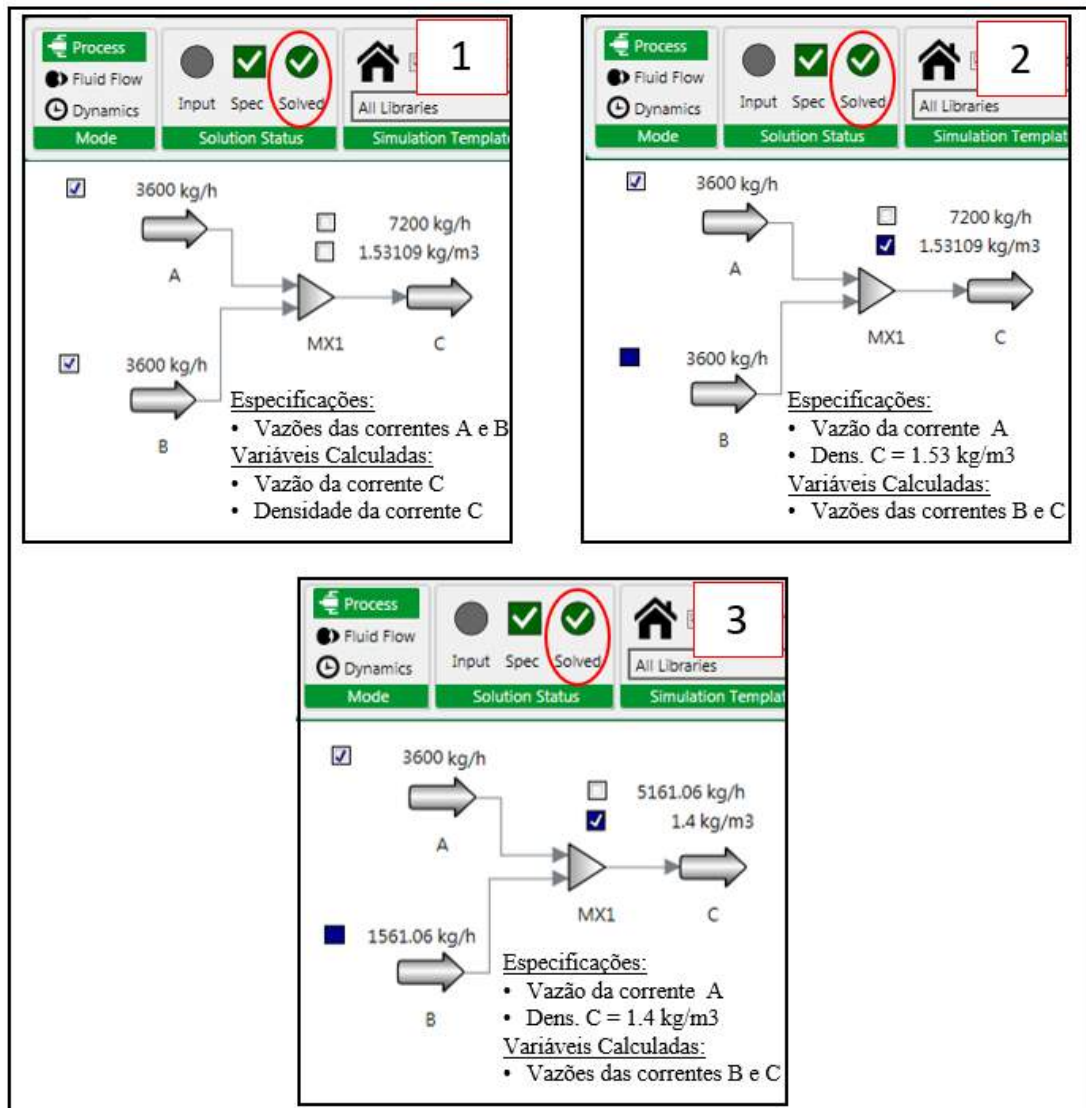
Process
Fluid Flow
Dynamics
Mode
Input Spec Solved
Solution Status
All Libraries
Simulation Templat
1

3600 kg/h
7200 kg/h
1.53109 kg/m3
A
MX1
C
3600 kg/h
B

Especificações:
• Vazões das correntes A e B
Variáveis Calculadas:
• Vazão da corrente C
• Densidade da corrente C

Process
Fluid Flow
Dynamics
Mode
Input Spec Solved
Solution Status
All Libraries
Simulation Templat
2

3600 kg/h
7200 kg/h
1.53109 kg/m3
A
MX1
C
3600 kg/h
B

Especificações:
• Vazão da corrente A
• Dens. C = 1.53 kg/m3
Variáveis Calculadas:
• Vazões das correntes B e C

Process
Fluid Flow
Dynamics
Mode
Input Spec Solved
Solution Status
All Libraries
Simulation Templat
3

3600 kg/h
5161.06 kg/h
1.4 kg/m3
A
MX1
C
1561.06 kg/h
B

Especificações:
• Vazão da corrente A
• Dens. C = 1.4 kg/m3
Variáveis Calculadas:
• Vazões das correntes B e C